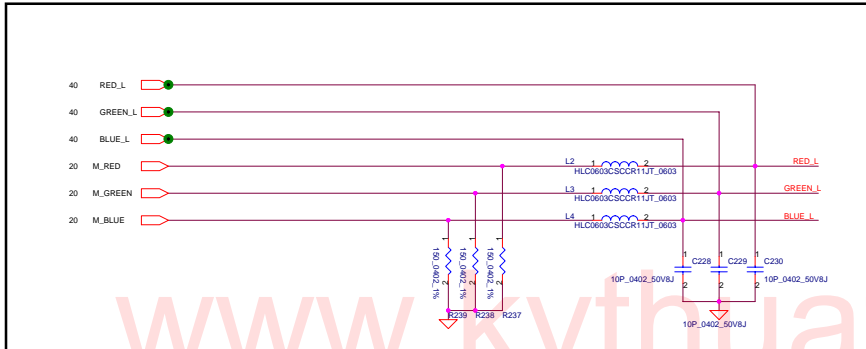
40 RED_L
40 GREEN_L
40 BLUE_L
20 M_RED
20 M_GREEN
20 M_BLUE

L2
1 2
HLC0603CSCCR11JT_0603
L3
1 2
HLC0603CSCCR11JT_0603
L4
1 2
HLC0603CSCCR11JT_0603

RED_L
GREEN_L
BLUE_L

1
150_0402_1%
2
R239
1
150_0402_1%
2
R238
1
150_0402_1%
2
R237

1
C228
2
1
C229
2
1
C230
2
10P_0402_50V8J
10P_0402_50V8J
10P_0402_50V8J

www.kvfhua